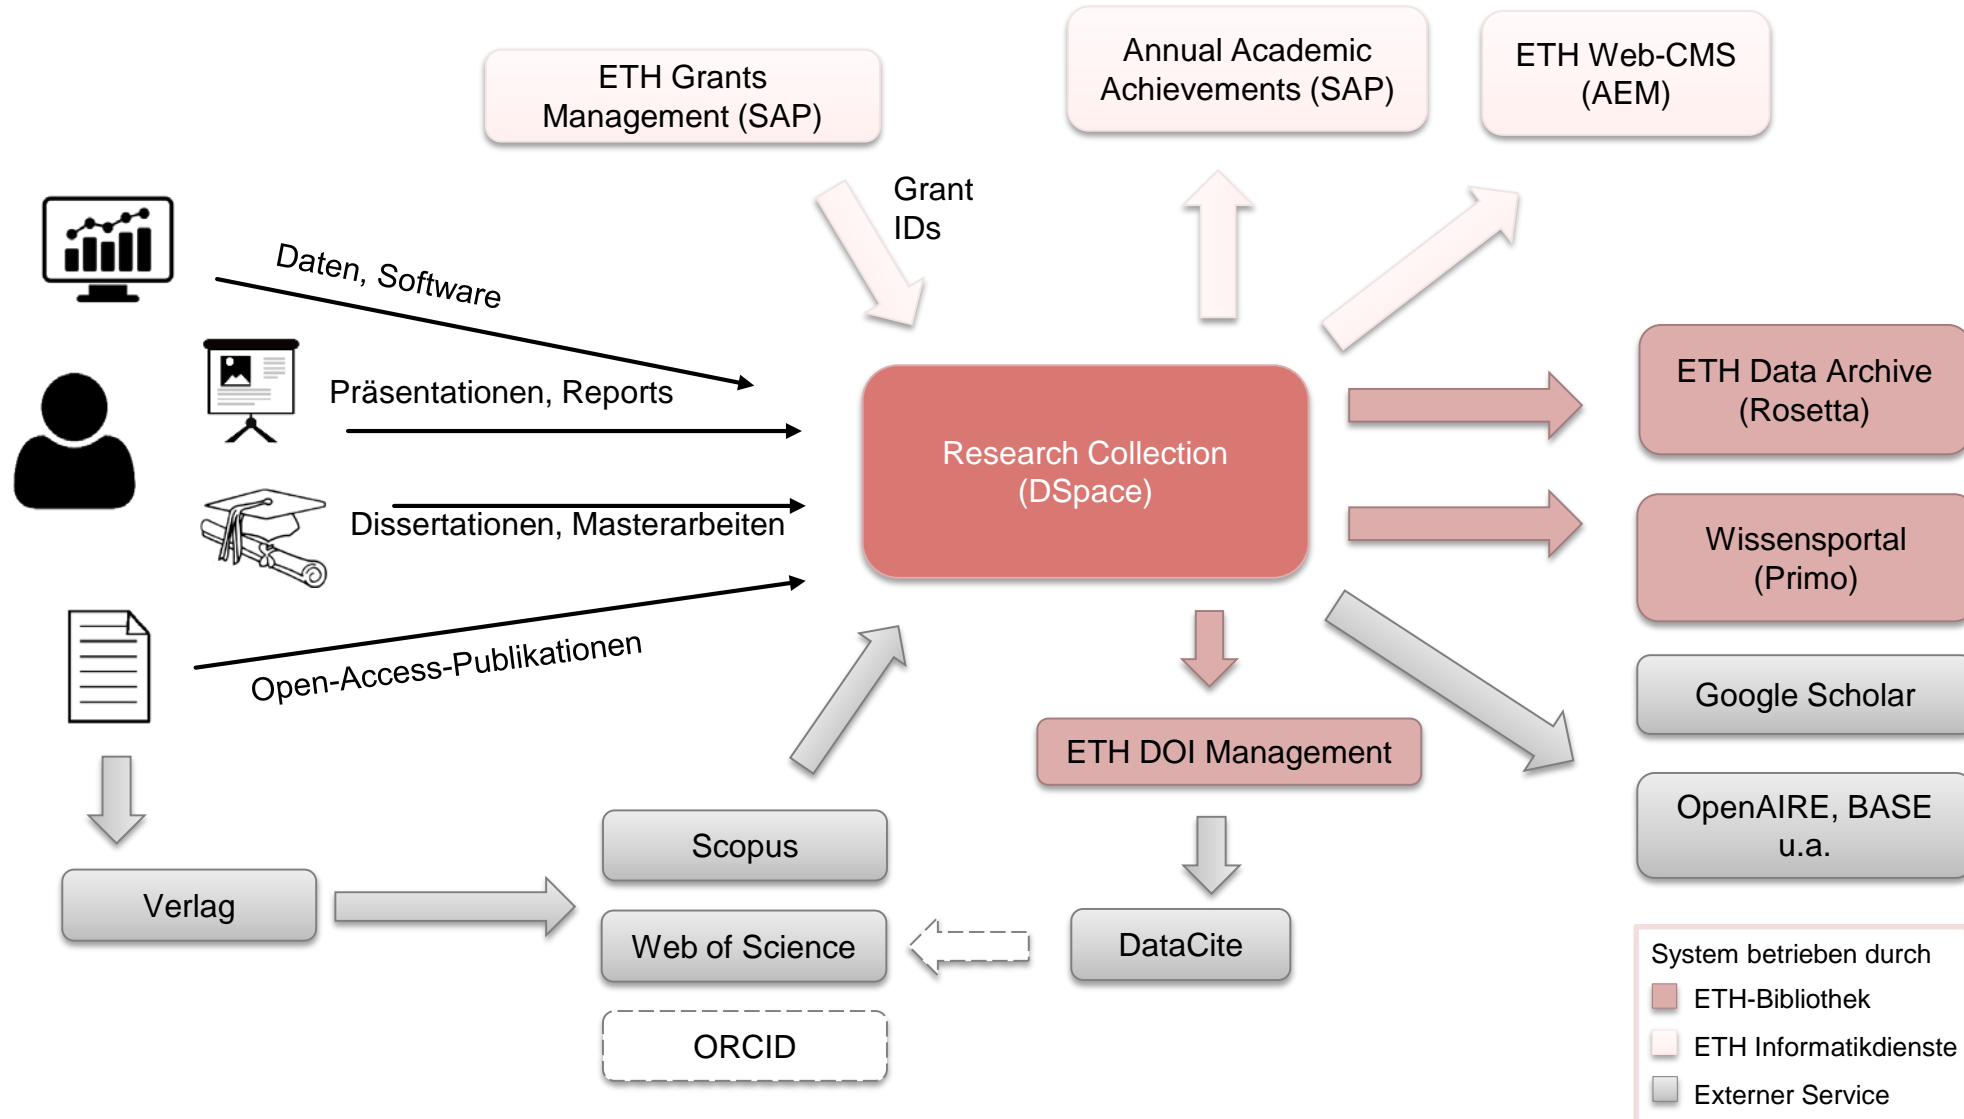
ETH Grants Management (SAP)

Annual Academic Achievements (SAP)

ETH Web-CMS (AEM)

Grant IDs

Daten, Software

Präsentationen, Reports

Dissertationen, Masterarbeiten

Open-Access-Publikationen

Research Collection (DSpace)

ETH Data Archive (Rosetta)

Wissensportal (Primo)

Google Scholar

OpenAIRE, BASE u.a.

ETH DOI Management

Verlag

Scopus

Web of Science

ORCID

DataCite

System betrieben durch
ETH-Bibliothek
ETH Informatikdienste
Externer Service